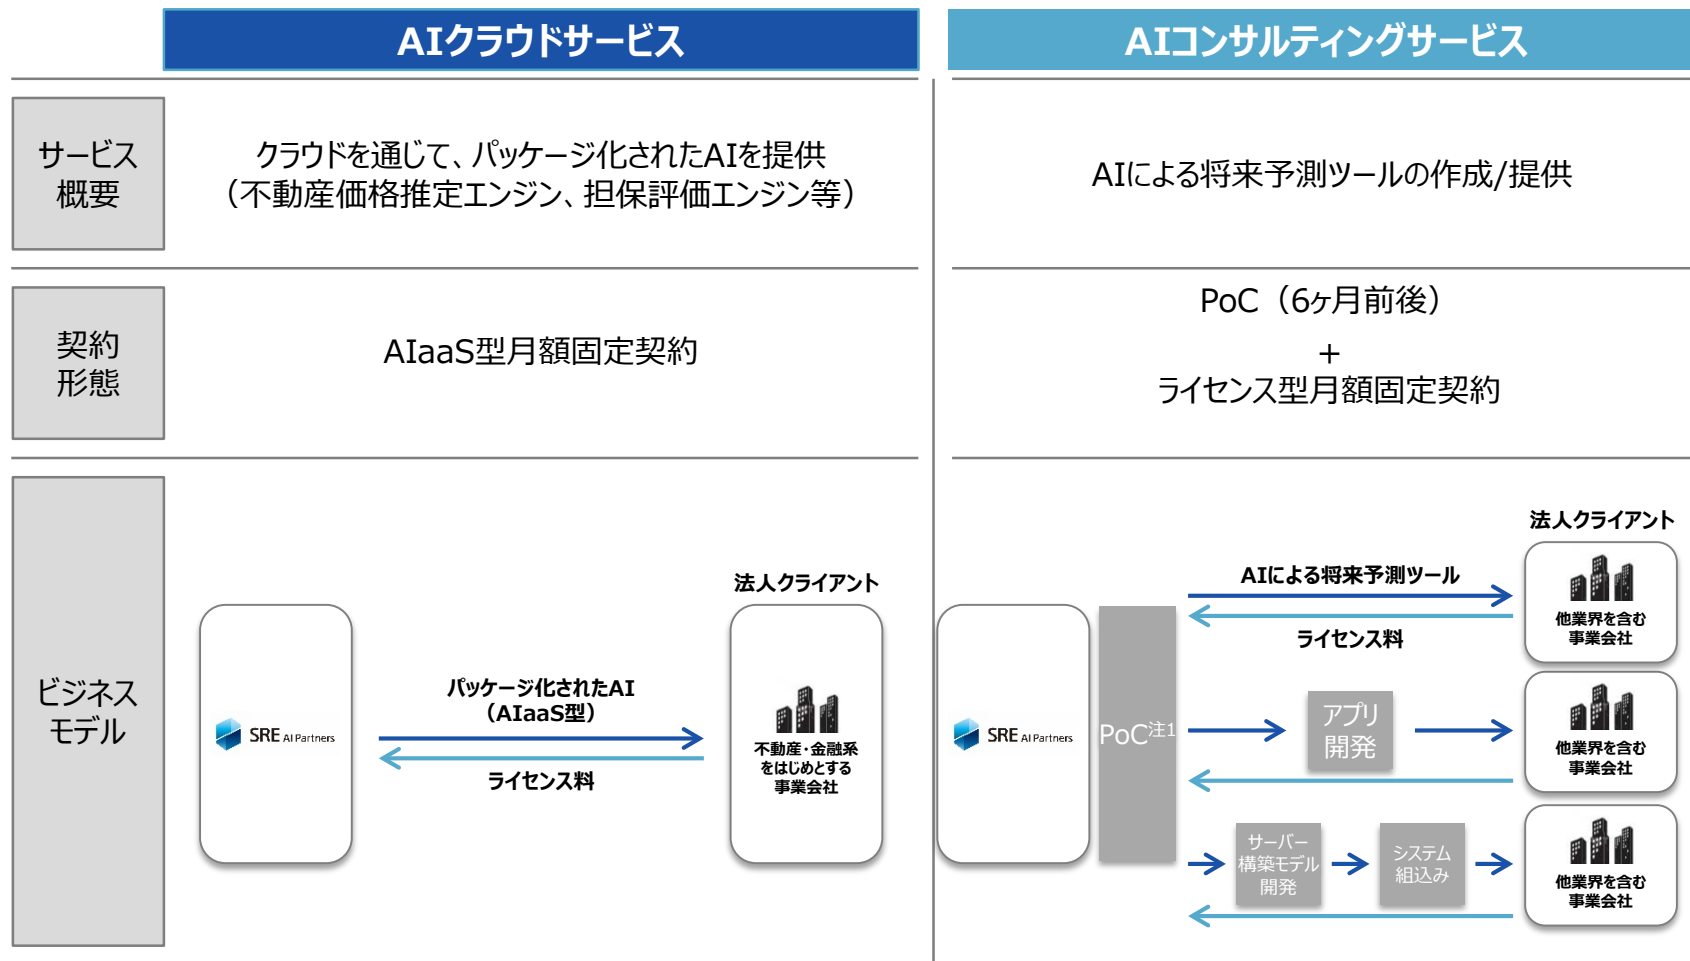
AIクラウドサービス

AIコンサルティングサービス

サービス概要

クラウドを通じて、パッケージ化されたAIを提供
（不動産価格推定エンジン、担保評価エンジン等）

AIによる将来予測ツールの作成/提供

契約形態

AIaaS型月額固定契約

PoC（6ヶ月前後）
＋
ライセンス型月額固定契約

ビジネスモデル

SRE AI Partners

パッケージ化されたAI
（AIaaS型）

ライセンス料

法人クライアント

不動産・金融系をはじめとする事業会社

SRE AI Partners

PoC$^{注1}$

AIによる将来予測ツール

ライセンス料

法人クライアント

他業界を含む事業会社

アプリ開発

他業界を含む事業会社

サーバー構築モデル開発

システム組込み

他業界を含む事業会社